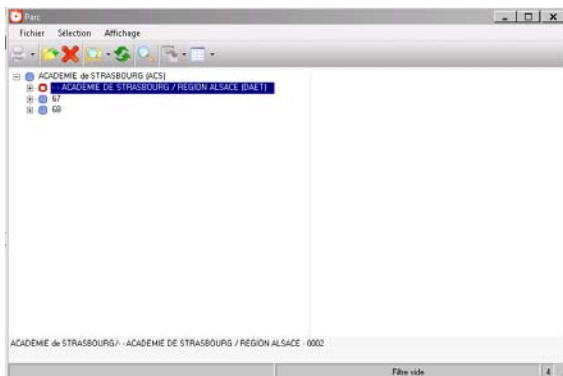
Parc

Fichier Sélection Affichage

ACADEMIE de STRASBOURG (ACS)
- ACADEMIE DE STRASBOURG / REGION ALSACE (DAET)
67
68

ACADEMIE de STRASBOURG/ - ACADEMIE DE STRASBOURG / REGION ALSACE - 0002

Filtre vide

4